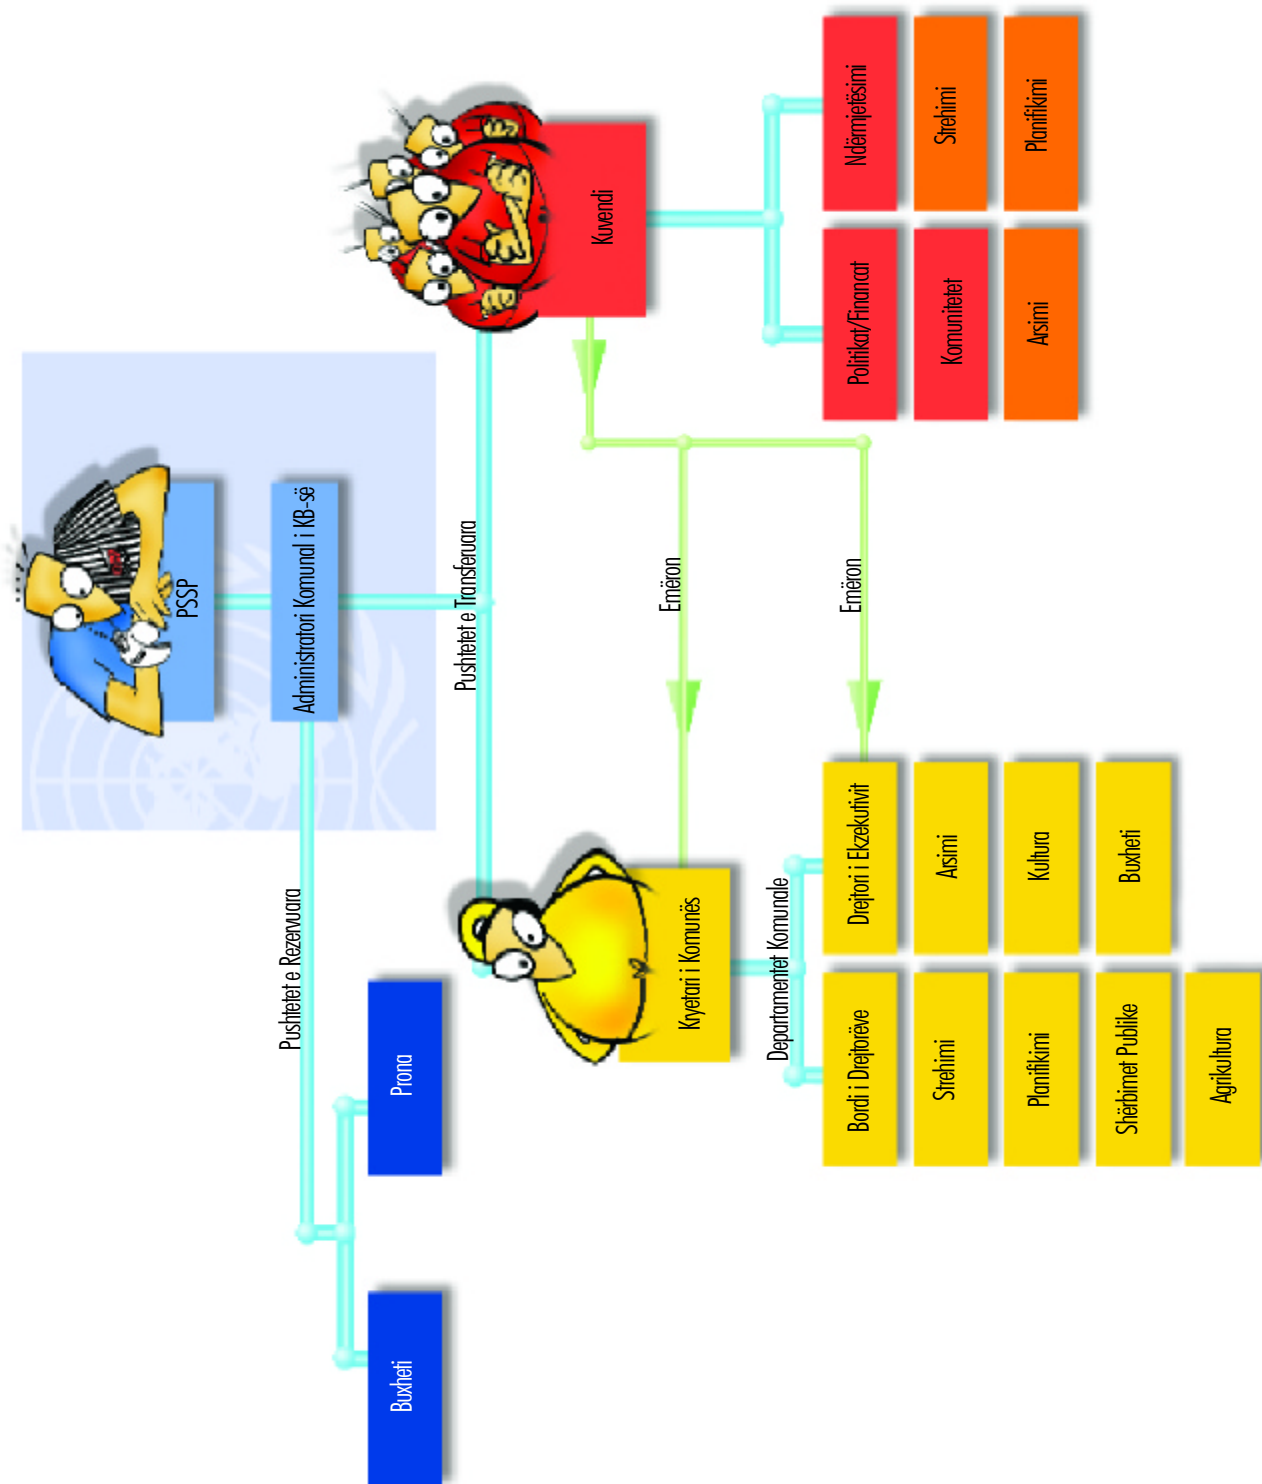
PSSP

Administratori Komunal i KB-së

Pushtetet e Transferuara

Pushtetet e Rezervuara

Prona

Buxheti

Kuvendi

Ndërmjetësimi

Strehimi

Planifikimi

Politikat/Financat

Komunitetet

Arsimi

Emëron

Emëron

Kryetari i Komunës

Departamentet Komunale

Drejtori i Ekzekutivit

Arsimi

Kultura

Buxheti

Bordi i Drejtorëve

Strehimi

Planifikimi

Shërbimet Publike

Agrikultura